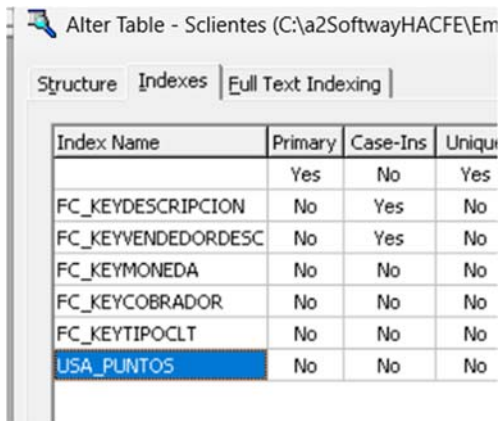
Alter Table - Sclientes (C:\a2SoftwayHACFE\Em

Structure | Indexes | Full Text Indexing

| Index Name | Primary | Case-Ins | Uniqu |
|---|---|---|---|
| | Yes | No | Yes |
| FC_KEYDESCRIPCION | No | Yes | No |
| FC_KEYVENDEDORDESC | No | Yes | No |
| FC_KEYMONEDA | No | No | No |
| FC_KEYCOBRADOR | No | No | No |
| FC_KEYTIPOCLT | No | No | No |
| USA_PUNTOS | No | No | No |